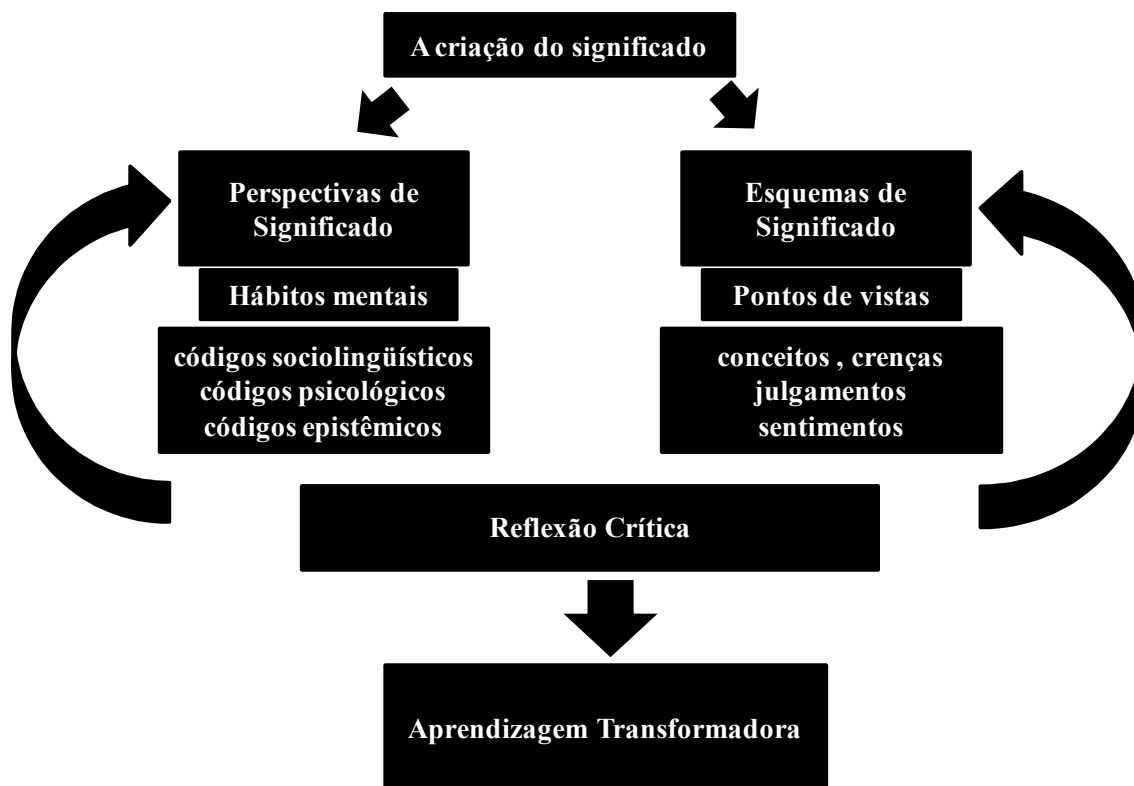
A criação do significado

Perspectivas de Significado

Hábitos mentais

códigos sociolingüísticos
códigos psicológicos
códigos epistêmicos

Esquemas de Significado

Pontos de vistas

conceitos , crenças
julgamentos
sentimentos

Reflexão Crítica

Aprendizagem Transformadora